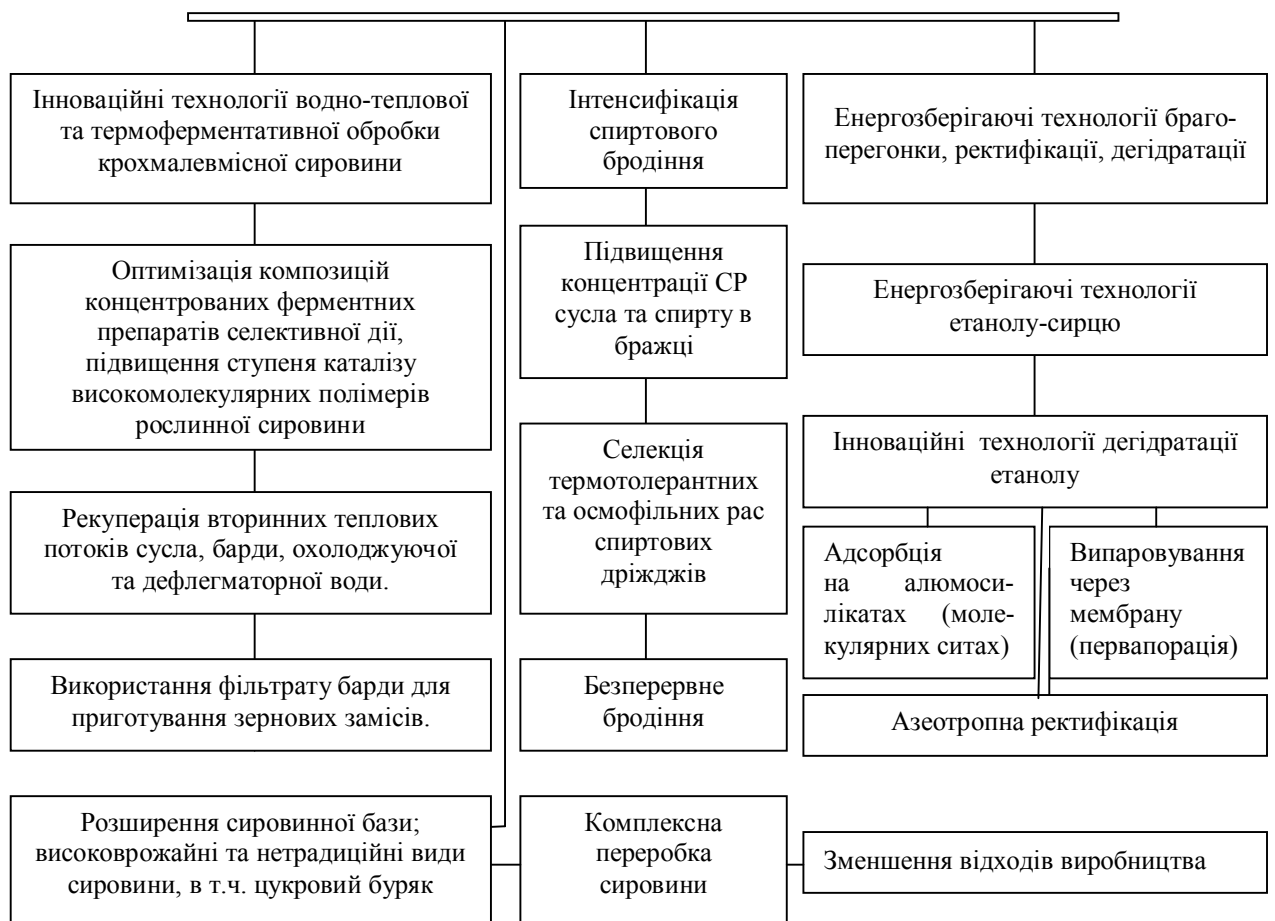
Інноваційні технології водно-теплової та термоферментативної обробки крохмалевмісної сировини

Оптимізація композицій концентрованих ферментних препаратів селективної дії, підвищення ступеня каталізу високомолекулярних полімерів рослинної сировини

Рекуперація вторинних теплових потоків сусла, барди, охолоджуючої та дефлегматорної води.

Використання фільтрату барди для приготування зернових замісів.

Розширення сировинної бази; високоврожайні та нетрадиційні види сировини, в т.ч. цукровий буряк

Інтенсифікація спиртового бродіння

Підвищення концентрації СР сусла та спирту в бражці

Селекція термотолерантних та осмофільних рас спиртових дріжджів

Безперервне бродіння

Комплексна переробка сировини

Енергозберігаючі технології брагоперегонки, ректифікації, дегідратації

Енергозберігаючі технології етанолу-сирцю

Інноваційні технології дегідратації етанолу

Адсорбція на алюмосилікатах (молекулярних ситах)

Випаровування через мембрану (первапорація)

Азеотропна ректифікація

Зменшення відходів виробництва